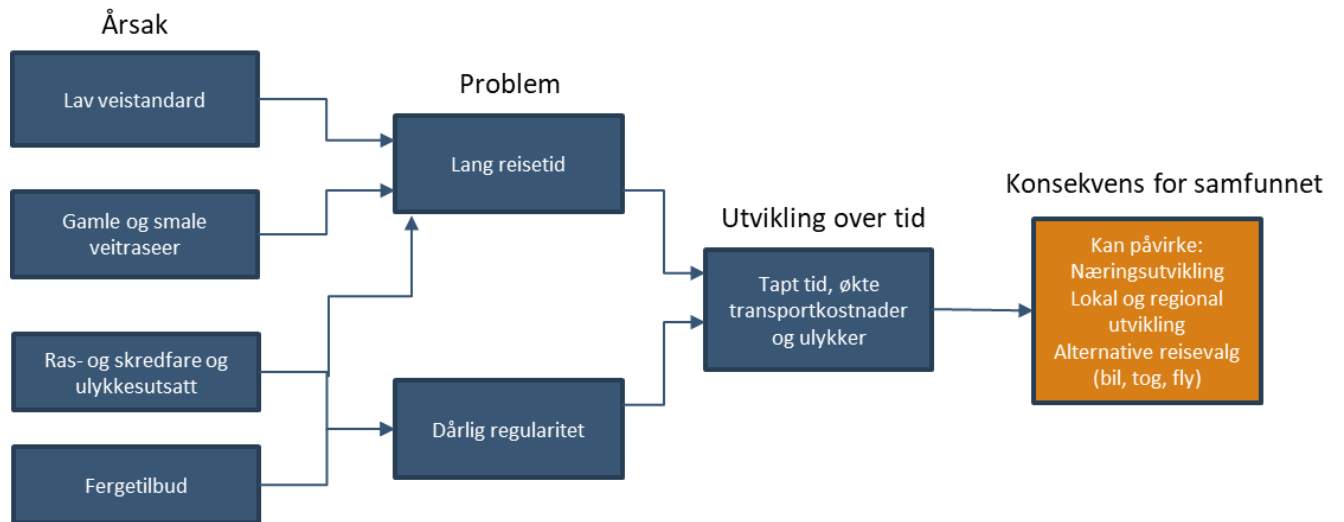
Årsak

Lav veistandard

Gamle og smale veitraseer

Ras- og skredfare og ulykkesutsatt

Fergetilbud

Problem

Lang reisetid

Dårlig regularitet

Utvikling over tid

Tapt tid, økte transportkostnader og ulykker

Konsekvens for samfunnet

Kan påvirke:
Næringsutvikling
Lokal og regional utvikling
Alternative reisevalg (bil, tog, fly)